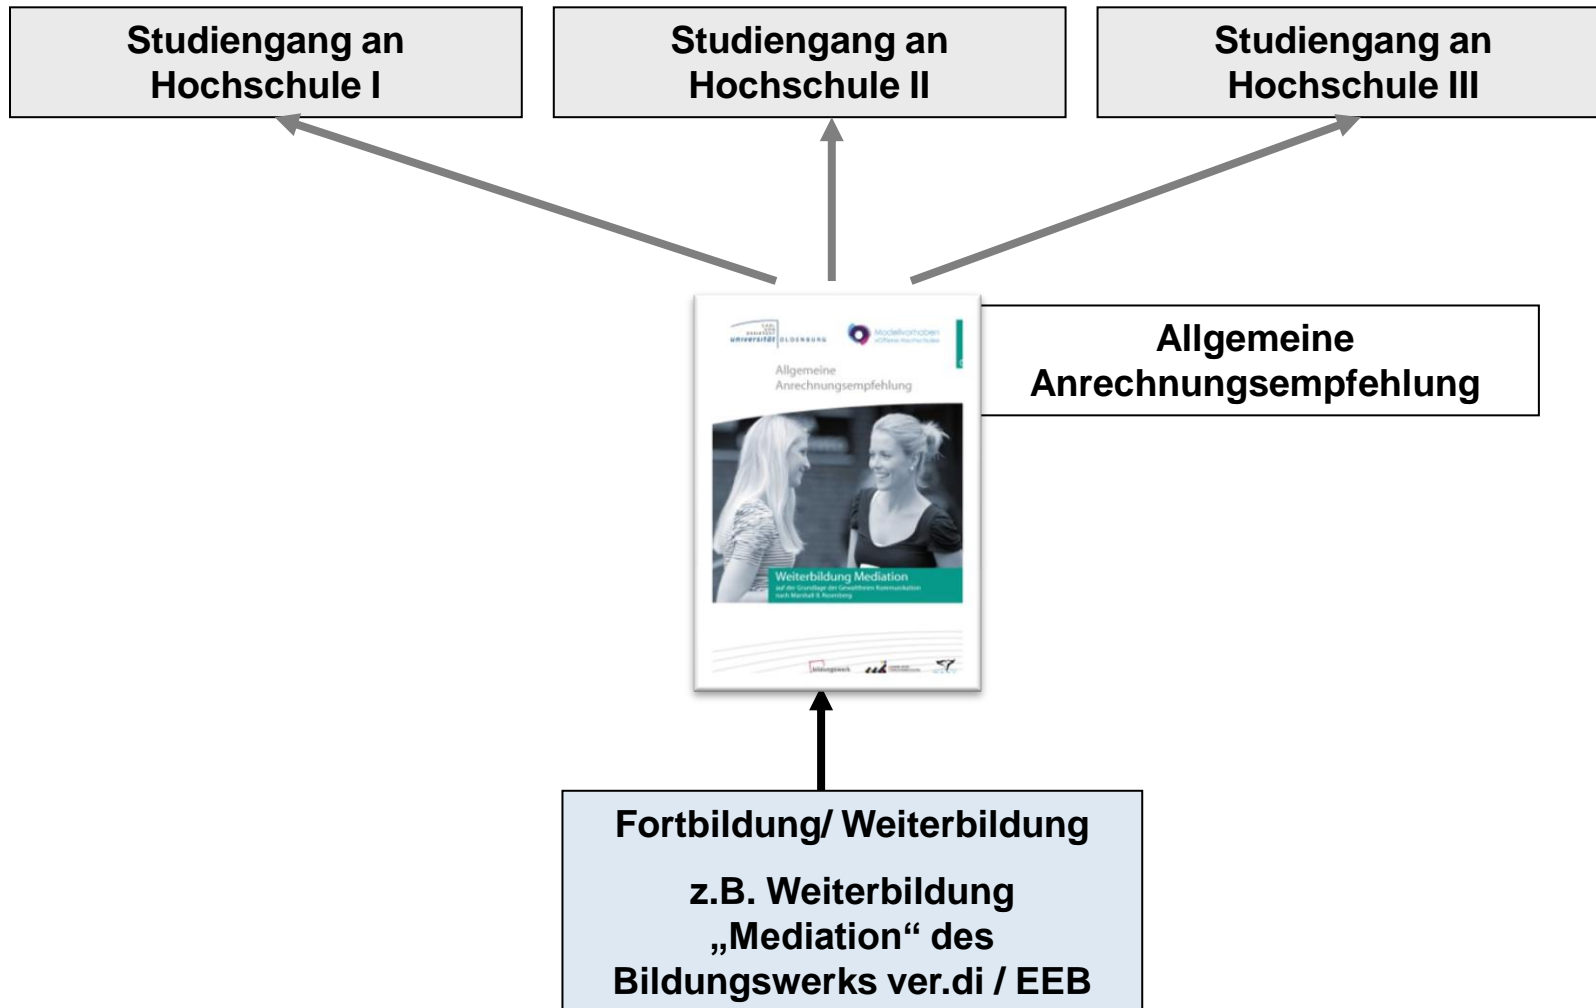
Studiengang an Hochschule I

Studiengang an Hochschule II

Studiengang an Hochschule III

universität OLDENBURG

Modellvorhaben Offene Hochschulen

Allgemeine Anrechnungsempfehlung

Weiterbildung Mediation

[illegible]

Allgemeine Anrechnungsempfehlung

Fortbildung/ Weiterbildung

z.B. Weiterbildung „Mediation“ des Bildungswerks ver.di / EEB